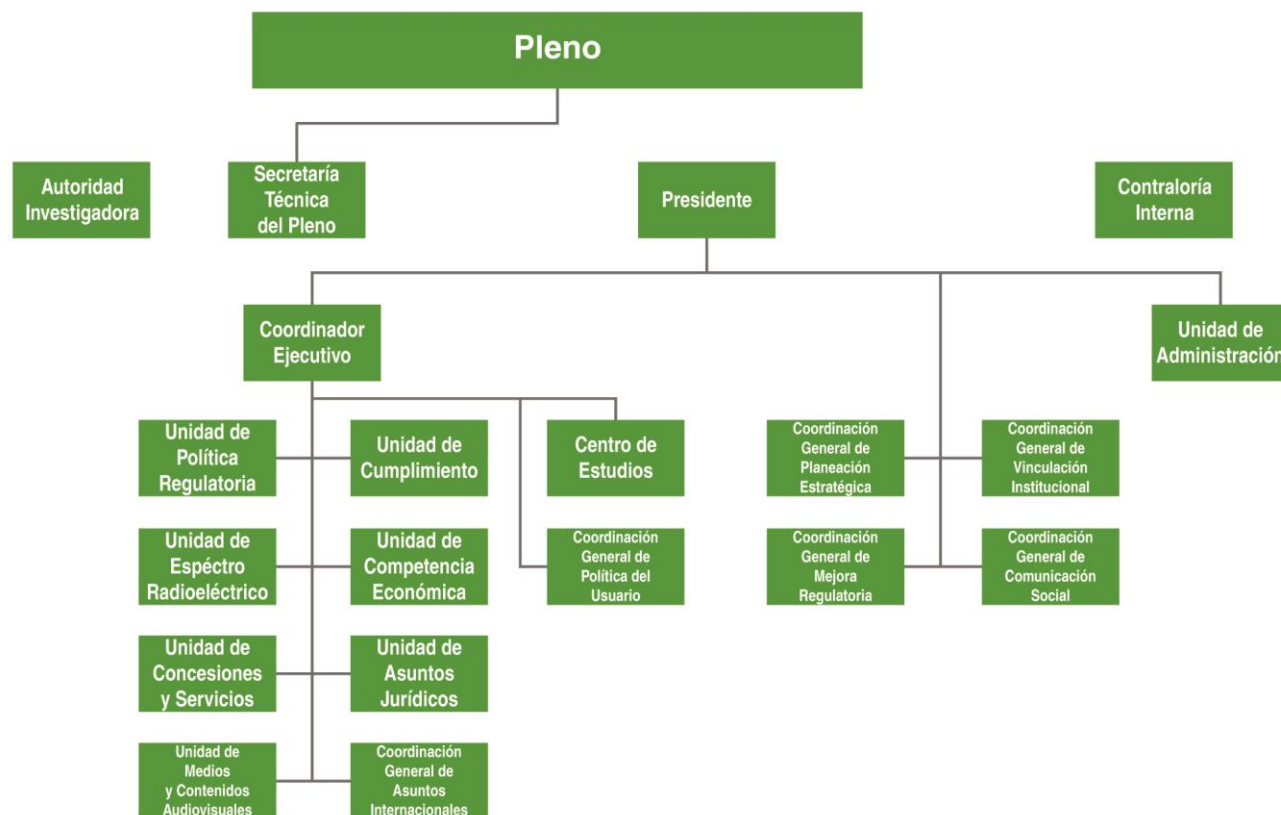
Pleno

Autoridad Investigadora

Secretaría Técnica del Pleno

Presidente

Contraloría Interna

Coordinador Ejecutivo

Unidad de Administración

Unidad de Política Regulatoria

Unidad de Cumplimiento

Centro de Estudios

Coordinación General de Planeación Estratégica

Coordinación General de Vinculación Institucional

Unidad de Espéctro Radioeléctrico

Unidad de Competencia Económica

Coordinación General de Política del Usuario

Coordinación General de Mejora Regulatoria

Coordinación General de Comunicación Social

Unidad de Concesiones y Servicios

Unidad de Asuntos Jurídicos

Unidad de Medios y Contenidos Audiovisuales

Coordinación General de Asuntos Internacionales